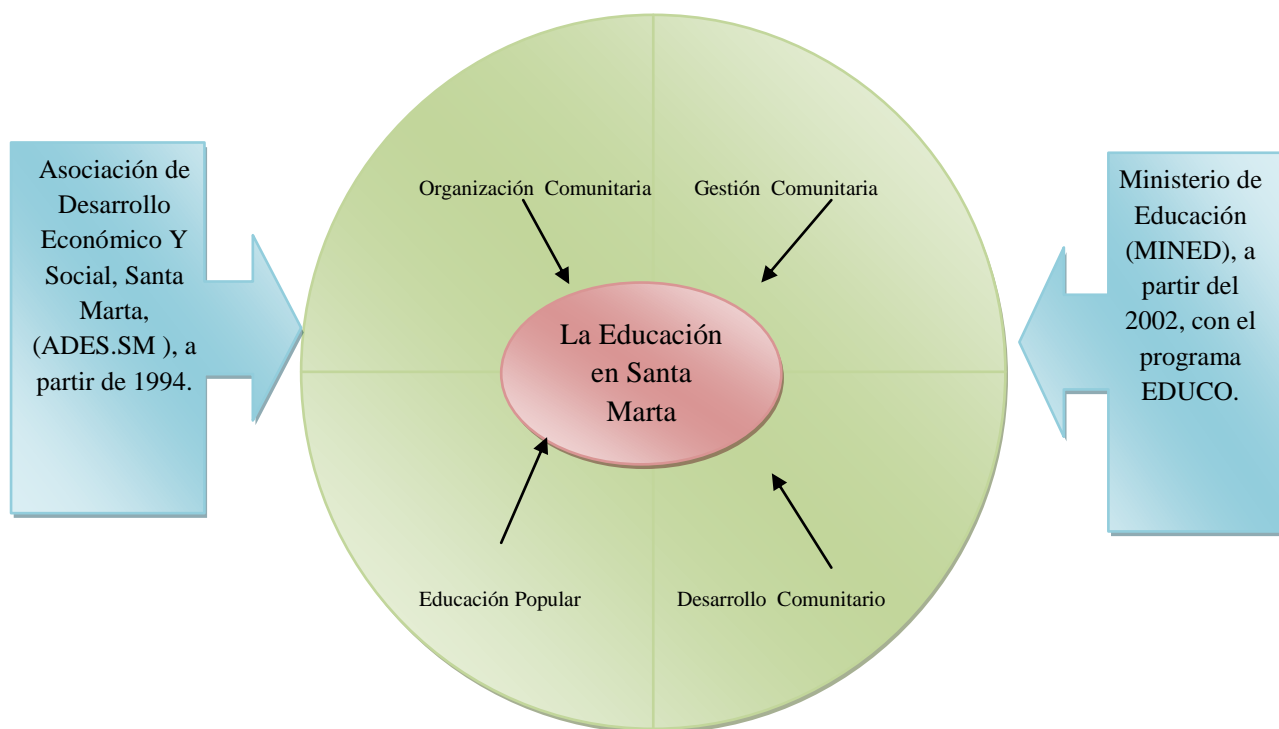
Asociación de Desarrollo Económico Y Social, Santa Marta, (ADES.SM ), a partir de 1994.

Organización Comunitaria

Gestión Comunitaria

La Educación en Santa Marta

Educación Popular

Desarrollo Comunitario

Ministerio de Educación (MINED), a partir del 2002, con el programa EDUCO.